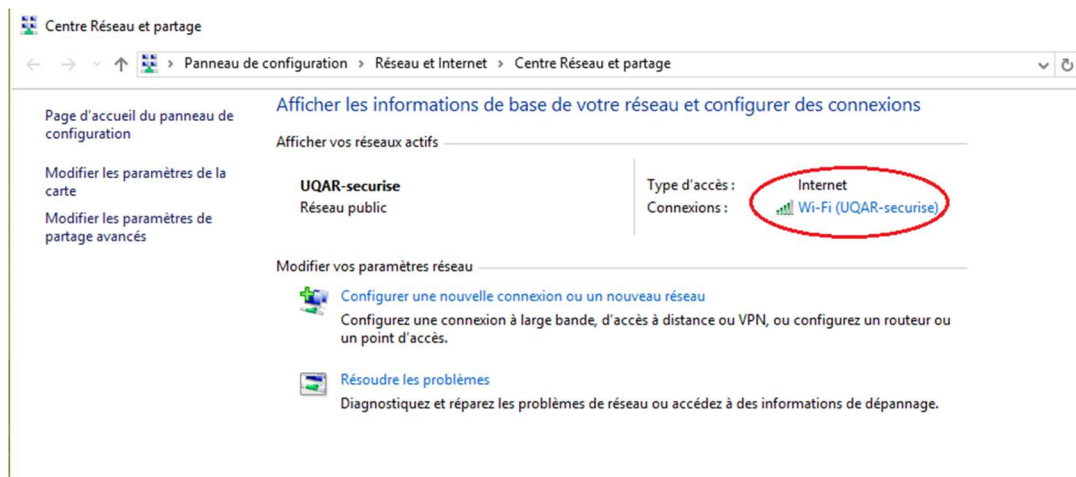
Centre Réseau et partage

Panneau de configuration > Réseau et Internet > Centre Réseau et partage

Page d'accueil du panneau de configuration

Modifier les paramètres de la carte

Modifier les paramètres de partage avancés

Afficher les informations de base de votre réseau et configurer des connexions

Afficher vos réseaux actifs

UQAR-securise
Réseau public

Type d'accès : Internet
Connexions : Wi-Fi (UQAR-securise)

Modifier vos paramètres réseau

Configurer une nouvelle connexion ou un nouveau réseau
Configurez une connexion à large bande, d'accès à distance ou VPN, ou configurez un routeur ou un point d'accès.

Résoudre les problèmes
Diagnostiquez et réparez les problèmes de réseau ou accédez à des informations de dépannage.